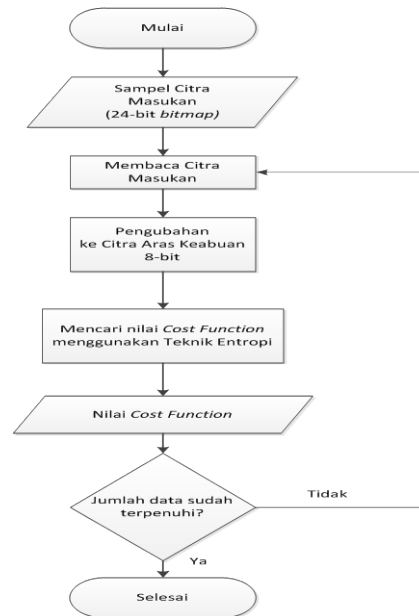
Mulai

Sampel Citra Masukan (24-bit *bitmap*)

Membaca Citra Masukan

Pengubahan ke Citra Aras Keabuan 8-bit

Mencari nilai *Cost Function* menggunakan Teknik Entropi

Nilai *Cost Function*

Jumlah data sudah terpenuhi?

Tidak

Ya

Selesai